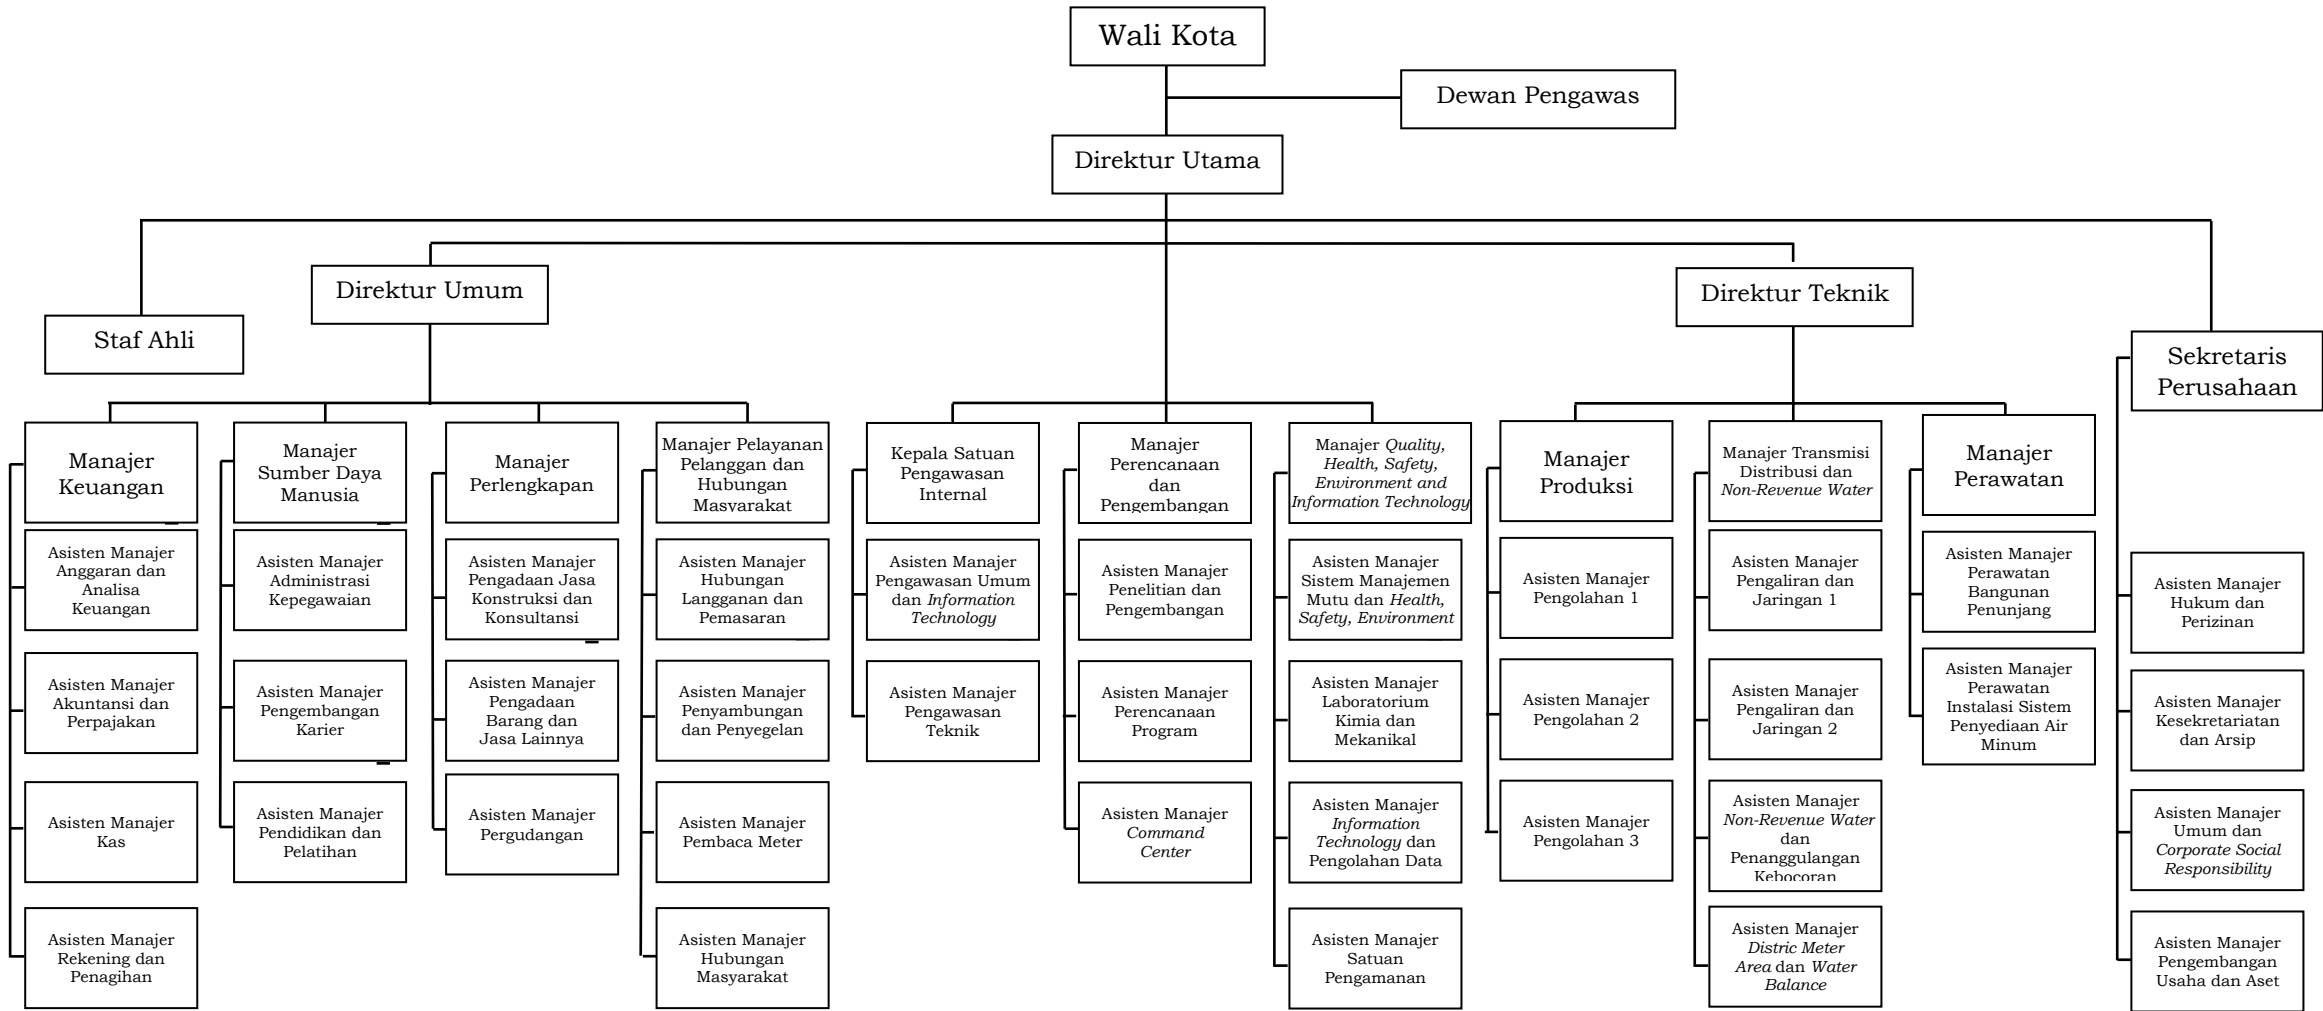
Wali Kota

Dewan Pengawas

Direktur Utama

Staf Ahli

Direktur Umum

Direktur Teknik

Sekretaris Perusahaan

Manajer Keuangan

Asisten Manajer Anggaran dan Analisa Keuangan

Asisten Manajer Akuntansi dan Perpajakan

Asisten Manajer Kas

Asisten Manajer Rekening dan Penagihan

Manajer Sumber Daya Manusia

Asisten Manajer Administrasi Kepegawaian

Asisten Manajer Pengembangan Karier

Asisten Manajer Pendidikan dan Pelatihan

Manajer Perlengkapan

Asisten Manajer Pengadaan Jasa Konstruksi dan Konsultansi

Asisten Manajer Pengadaan Barang dan Jasa Lainnya

Asisten Manajer Pergudangan

Manajer Pelayanan Pelanggan dan Hubungan Masvarakat

Asisten Manajer Hubungan Langganan dan Pemasaran

Asisten Manajer Penyambungan dan Penyegelan

Asisten Manajer Pembaca Meter

Asisten Manajer Hubungan Masyarakat

Kepala Satuan Pengawasan Internal

Asisten Manajer Pengawasan Umum dan *Information Technology*

Asisten Manajer Pengawasan Teknik

Manajer Perencanaan dan Pengembangan

Asisten Manajer Penelitian dan Pengembangan

Asisten Manajer Perencanaan Program

Asisten Manajer *Command Center*

Manajer *Quality, Health, Safety, Environment and Information Technology*

Asisten Manajer Sistem Manajemen Mutu dan *Health, Safety, Environment*

Asisten Manajer Laboratorium Kimia dan Mekanikal

Asisten Manajer *Information Technology* dan Pengolahan Data

Asisten Manajer Satuan Pengamanan

Manajer Produksi

Asisten Manajer Pengolahan 1

Asisten Manajer Pengolahan 2

Asisten Manajer Pengolahan 3

Manajer Transmisi Distribusi dan *Non-Revenue Water*

Asisten Manajer Pengaliran dan Jaringan 1

Asisten Manajer Pengaliran dan Jaringan 2

Asisten Manajer *Non-Revenue Water* dan Penanggulangan Kebocoran

Asisten Manajer *Distric Meter Area* dan *Water Balance*

Manajer Perawatan

Asisten Manajer Perawatan Bangunan Penunjang

Asisten Manajer Perawatan Instalasi Sistem Penyediaan Air Minum

Asisten Manajer Hukum dan Perizinan

Asisten Manajer Kesekretariatan dan Arsip

Asisten Manajer Umum dan *Corporate Social Responsibility*

Asisten Manajer Pengembangan Usaha dan Aset